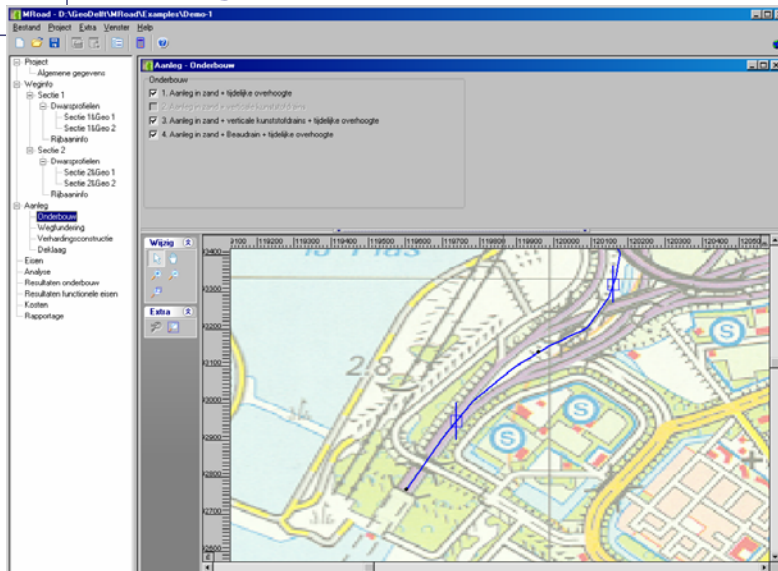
MRoad - D:\GeoDelft\MRoad\Examples\Demo-1

Bestand Project Extra Venster Help

Project
Algemene gegevens
Weginfo
Sectie 1
Dwarsprofielen
Sectie 1&Geo 1
Sectie 1&Geo 2
Rijbaaninfo
Sectie 2
Dwarsprofielen
Sectie 2&Geo 1
Sectie 2&Geo 2
Rijbaaninfo
Aanleg
Onderbouw
Wegfundering
Verhardingsconstructie
Deklaag
Eisen
Analyse
Resultaten onderbouw
Resultaten functionele eisen
Kosten
Rapportage

Aanleg - Onderbouw

Onderbouw
1. Aanleg in zand + tijdelijke overhoogte
2. Aanleg in zand + verticale kunststofdrains
3. Aanleg in zand + verticale kunststofdrains + tijdelijke overhoogte
4. Aanleg in zand + Beaudrain + tijdelijke overhoogte

Wijzig
Extra

119100 119200 119300 119400 119500 119600 119700 119800 119900 120000 120100 120200 120300 120400 12050

3400
3300
3200
3100
3000
2900
2800
2700
2600

2.8
S
S
S
S